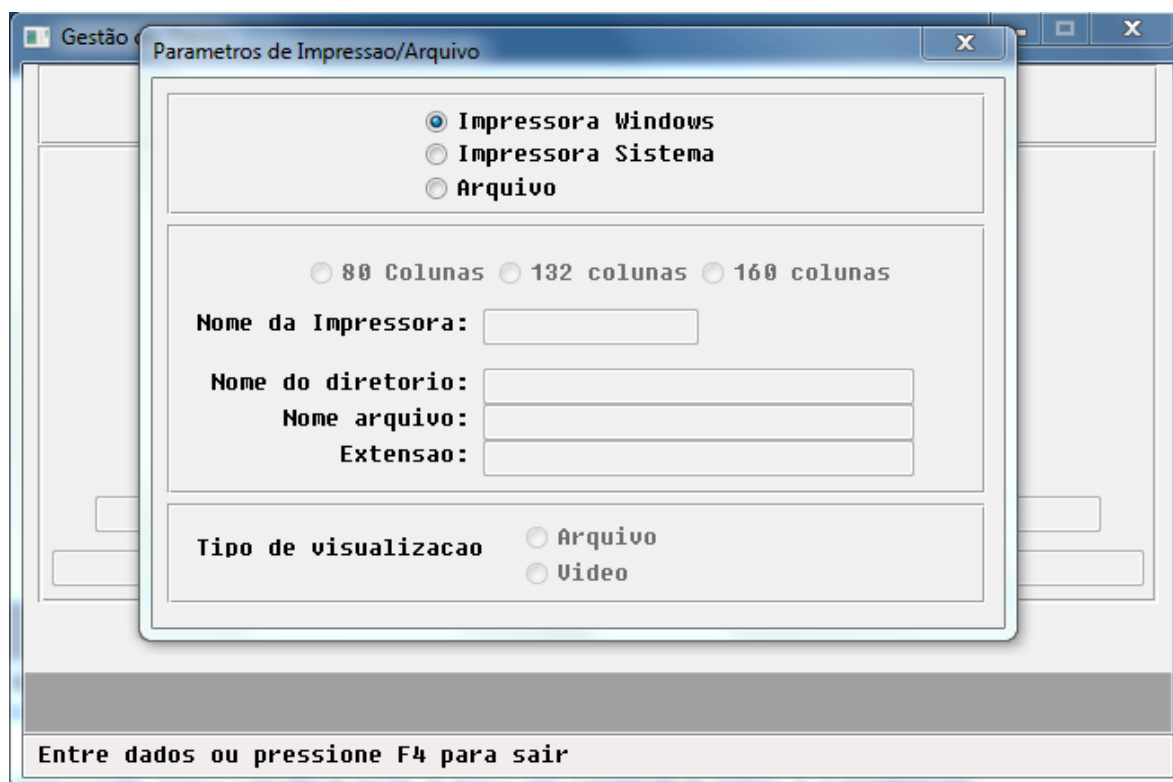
Gestão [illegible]

Parametros de Impressao/Arquivo

x

Impressora Windows
Impressora Sistema
Arquivo

80 Colunas 132 colunas 160 colunas

Nome da Impressora:

Nome do diretorio:
Nome arquivo:
Extensao:

Tipo de visualizacao
Arquivo
Video

Entre dados ou pressione F4 para sair